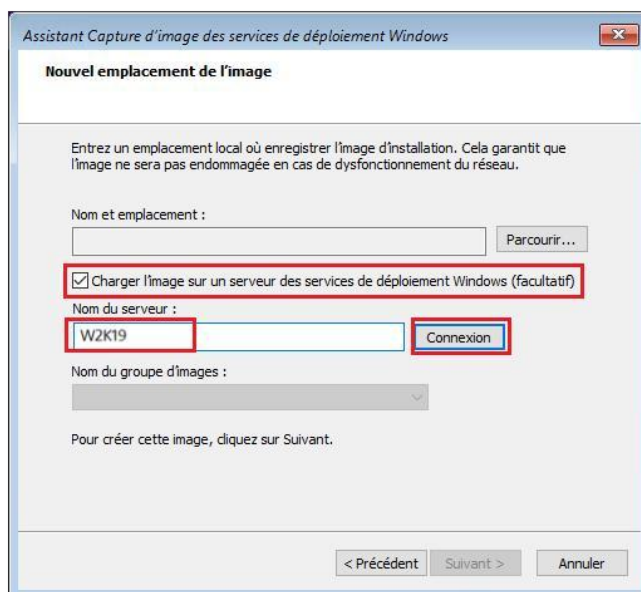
Assistant Capture d'image des services de déploiement Windows

Nouvel emplacement de l'image

Entrez un emplacement local où enregistrer l'image d'installation. Cela garantit que l'image ne sera pas endommagée en cas de dysfonctionnement du réseau.

Nom et emplacement :

Parcourir...

☑ Charger l'image sur un serveur des services de déploiement Windows (facultatif)

Nom du serveur :

W2K19

Connexion

Nom du groupe d'images :

Pour créer cette image, cliquez sur Suivant.

< Précédent

Suivant >

Annuler